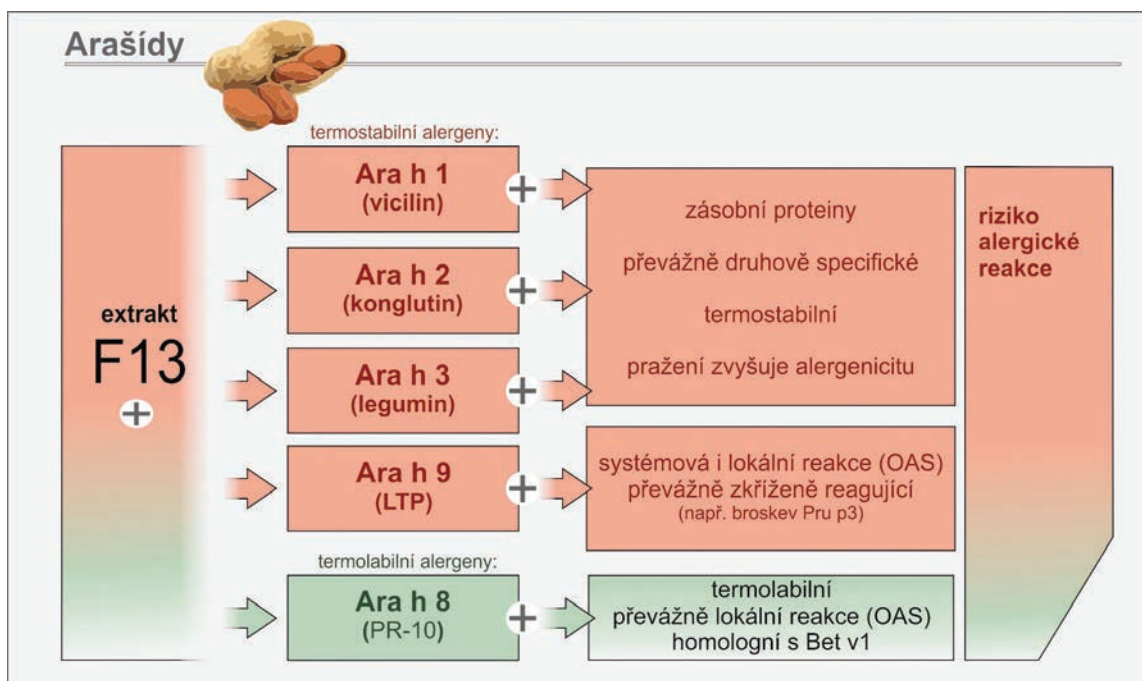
Arašídy

extrakt
F13
+

termostabilní alergeny:

Ara h 1
(vicilin)

Ara h 2
(konglutin)

Ara h 3
(legumin)

Ara h 9
(LTP)

termolabilní alergeny:

Ara h 8
(PR-10)

zásobní proteiny
převážně druhově specifické
termostabilní
pražení zvyšuje alergenicitu

systémová i lokální reakce (OAS)
převážně zkříženě reagující
(např. broskev Pru p3)

termolabilní
převážně lokální reakce (OAS)
homologní s Bet v1

riziko
alergické
reakce